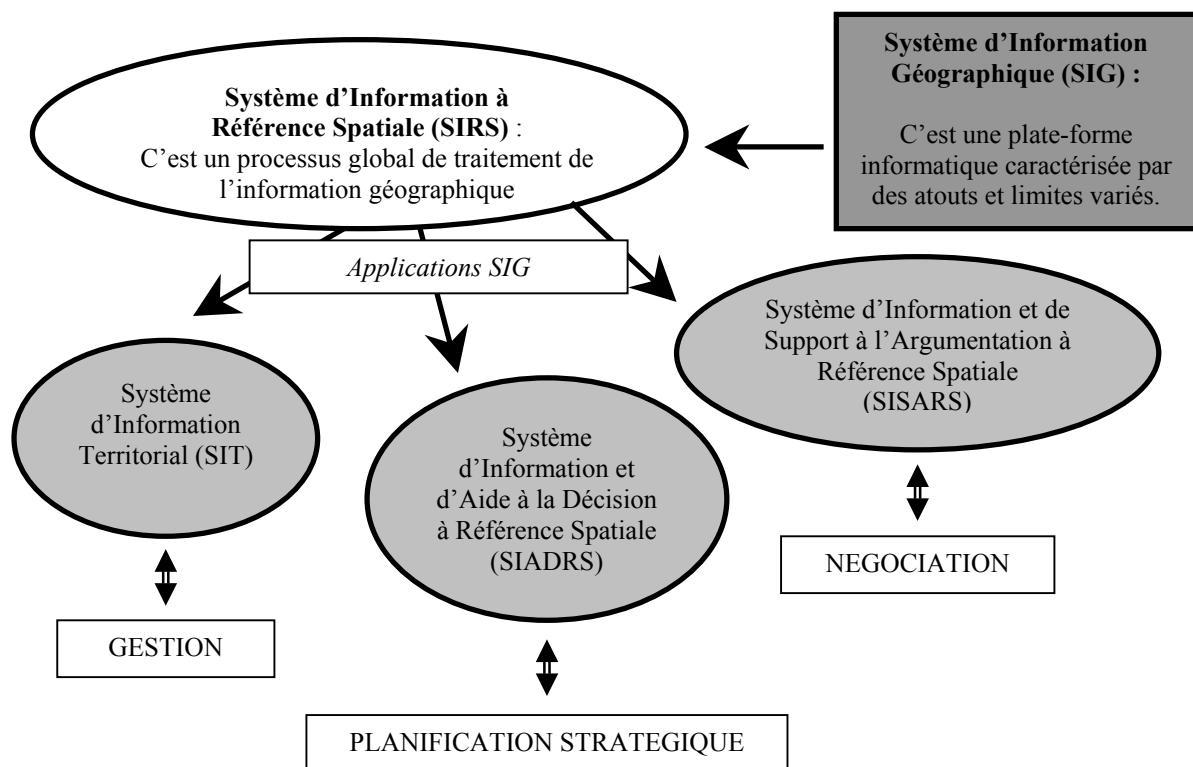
Système d'Information Géographique (SIG) :

C'est une plate-forme informatique caractérisée par des atouts et limites variés.

Système d'Information à Référence Spatiale (SIRS) :
C'est un processus global de traitement de l'information géographique

Applications SIG

Système d'Information Territorial (SIT)

GESTION

Système d'Information et d'Aide à la Décision à Référence Spatiale (SIADRS)

PLANIFICATION STRATEGIQUE

Système d'Information et de Support à l'Argumentation à Référence Spatiale (SISARS)

NEGOCIATION